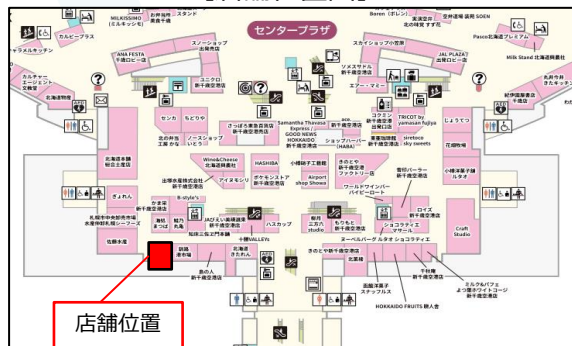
MILKISSIMO
お弁当処
スタンド
Baren（ばれん）
実演堂の
北海道牛乳
空弁道場 SOEN
カルビープラス
センタープラザ
スノーショップ
スカイショップの笠原
JAL PLAZA
Pasco北海道プレミアム
ANA FESTA
千歳ロビー店
Milk Stand 北海道興農社
ユニクロ
新千歳空港店
ソメスサドル
新千歳空港店
カルチャー
エージェント
北海道
エアー・マミー
札幌牛め
北海道物産
センカ
ちどりや
さっぽろ東急百貨店
新千歳空港店
Samantha Thavasa
Express
GOOD NEWS
HOKKAIDO
新千歳空港店
コタン
ユニーク雑貨
TRICOT by
yamasan hujiya
siretoco
sky sweets
しょうてつ
北の料理
工房 かな
ノースショップ
いとう
ショップパーラー
（HANA）
花畑牧場
紀伊國屋書店
千歳店
Airport
shop Showa
小樽硝子工芸館
Wine&Cheese
北海道興農社
HASHIBA
きのとや
新千歳空港店
ファクトリー店
北海道漁業
新千歳空港店
出塚水産株式会社
新千歳空港店
アイヌモシリ
ボナキッストア
新千歳空港店
ワールドワインパー
パイピーローナ
雪印パーラー
新千歳空港店
小樽洋菓子舗
ルタオ
ロイズ
新千歳空港店
ぎょれん
B-style's
かま栄
新千歳空港店
Craft
Studio
札幌中央卸売市場
水産仲卸札幌シーフーズ
海坊
まつみ
鮭乃
ぬの
JAGどかい高橋道産
新千歳空港店
北海道ワインセラー
新千歳空港店
パスタッフ
柳月
三方六
studio
もりもと
新千歳空港店
ショコラティエ
マサール
佐藤水産
十勝WALLEN
よーベルバーグ ルタオ ショコラティエ
釧路
港市場
きのとや新千歳空港店
北菓楼
北海道
きたれん
六花亭
新千歳空港店
函館洋菓子
スナッフルス
千秋庵
新千歳空港店
ミルク＆パフェ
よつ葉ホワイトコージ
新千歳空港店
鼓の人
新千歳空港店
HOKKAIDO FRUITS 観人舎
店舗位置